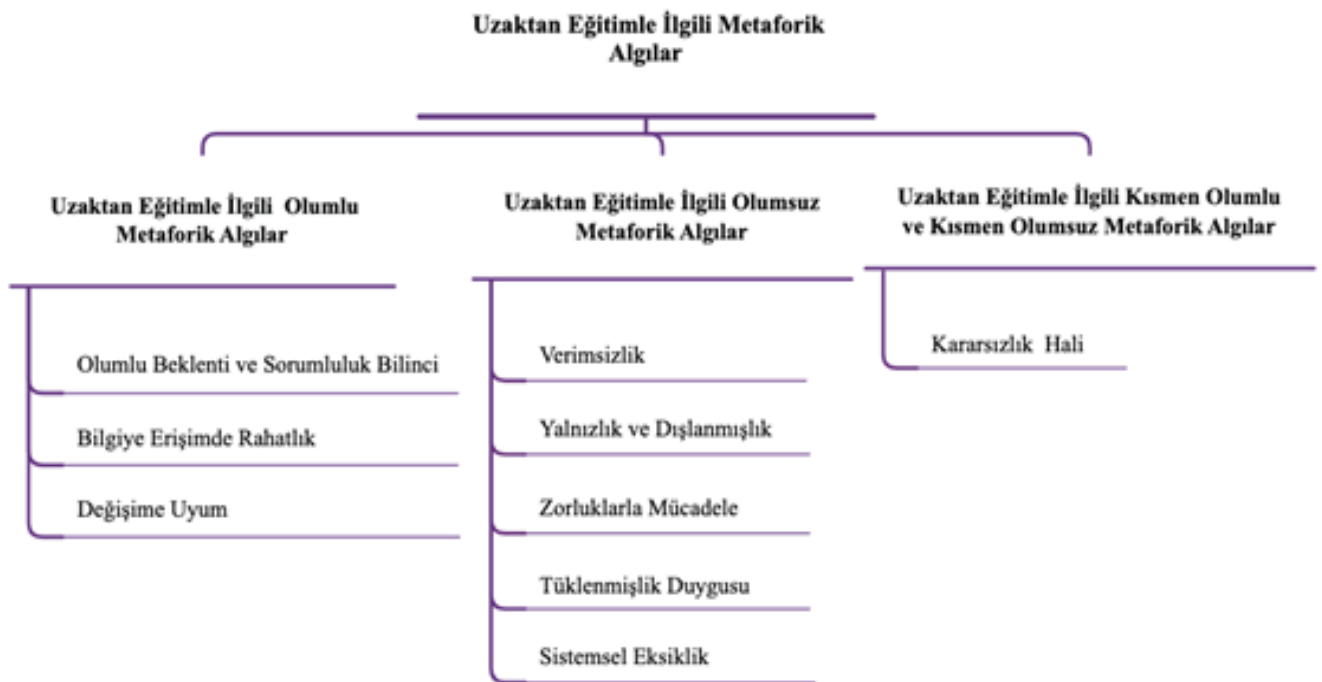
Uzaktan Eğitimle İlgili Metaforik Algılar

Uzaktan Eğitimle İlgili Olumlu Metaforik Algılar

Olumlu Beklenti ve Sorumluluk Bilinci

Bilgiye Erişimde Rahatlık

Değişime Uyum

Uzaktan Eğitimle İlgili Olumsuz Metaforik Algılar

Verimsizlik

Yalnızlık ve Dışlanmışlık

Zorluklarla Mücadele

Tüklenmişlik Duygusu

Sistemsel Eksiklik

Uzaktan Eğitimle İlgili Kısmen Olumlu ve Kısmen Olumsuz Metaforik Algılar

Kararsızlık Hali